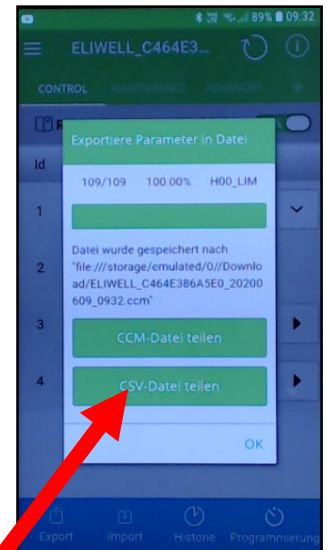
89% 09:32

ELIWELL_C464E3...

CONTROL MAINTENANCE ADVANCED

Id

1

2

3

4

Exportiere Parameter in Datei

109/109 100.00% H00_LIM

Datei wurde gespeichert nach "file:///storage/emulated/0//Download/ELIWELL_C464E386A5E0_20200609_0932.ccm"

CCM-Datei teilen

CSV-Datei teilen

OK

Export Import Historie Programmierung